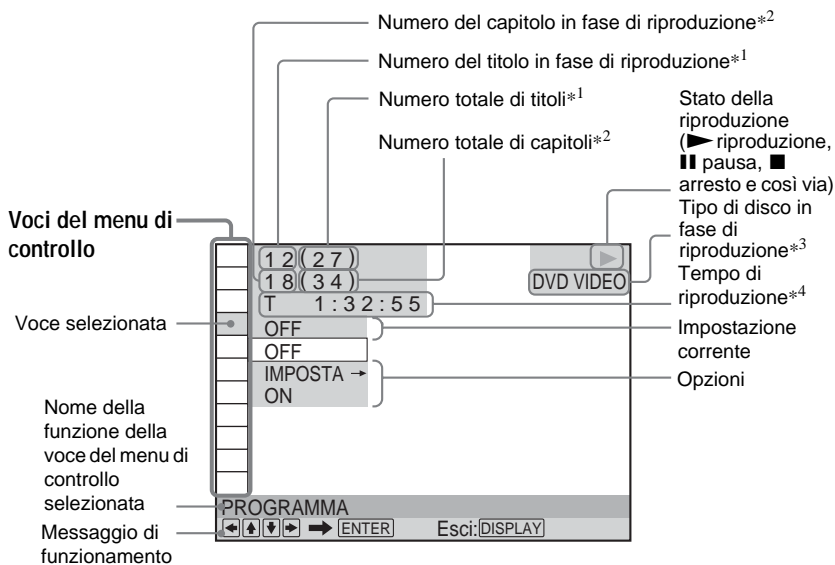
Numero del capitolo in fase di riproduzione$*^2$

Numero del titolo in fase di riproduzione$*^1$

Numero totale di titoli$*^1$

Numero totale di capitoli$*^2$

Stato della riproduzione (► riproduzione, ❚❚ pausa, ■ arresto e così via)

Tipo di disco in fase di riproduzione$*^3$

Tempo di riproduzione$*^4$

Voci del menu di controllo

Voce selezionata

Impostazione corrente

Opzioni

Nome della funzione della voce del menu di controllo selezionata

Messaggio di funzionamento

1 2 ( 2 7 )
1 8 ( 3 4 )
T 1 : 3 2 : 5 5
DVD VIDEO
OFF
OFF
IMPOSTA →
ON
PROGRAMMA
ENTER Esci: DISPLAY